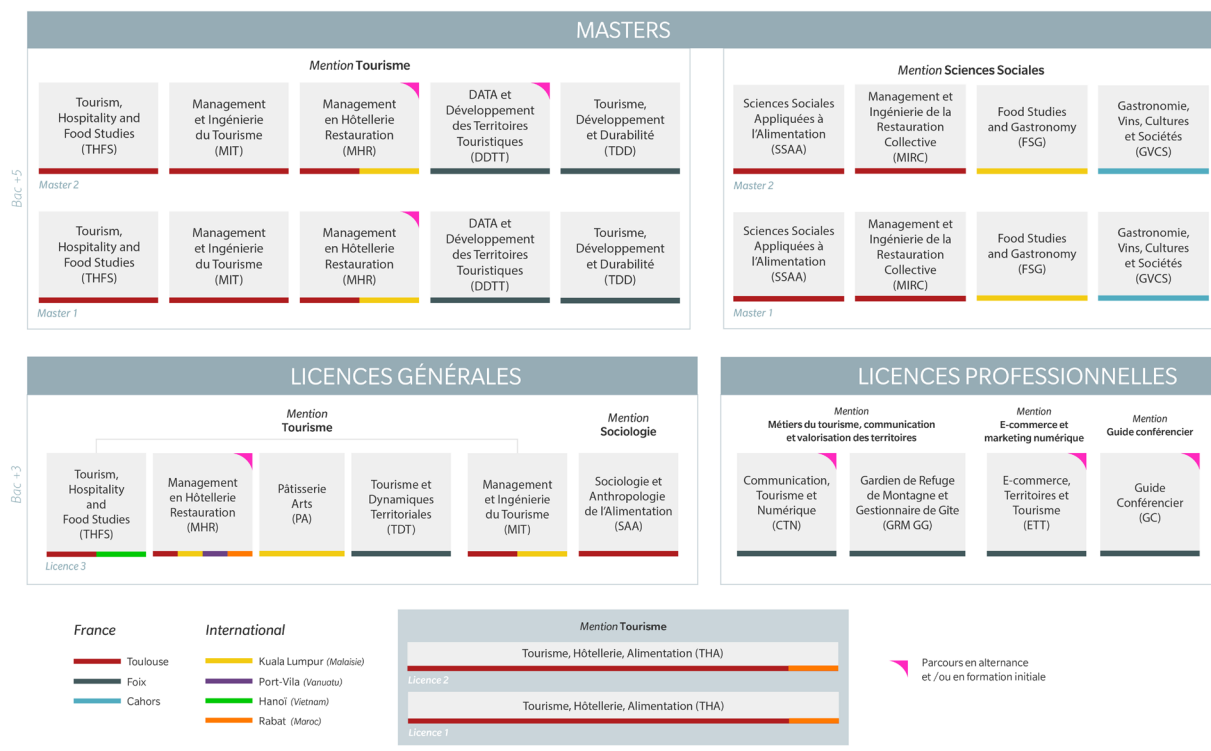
MASTERS

Bac +5

*Mention* **Tourisme**

Tourism, Hospitality and Food Studies (THFS)

Management et Ingénierie du Tourisme (MIT)

Management en Hôtellerie Restauration (MHR)

DATA et Développement des Territoires Touristiques (DDTT)

Tourisme, Développement et Durabilité (TDD)

Master 2

Tourism, Hospitality and Food Studies (THFS)

Management et Ingénierie du Tourisme (MIT)

Management en Hôtellerie Restauration (MHR)

DATA et Développement des Territoires Touristiques (DDTT)

Tourisme, Développement et Durabilité (TDD)

Master 1

*Mention* **Sciences Sociales**

Sciences Sociales Appliquées à l'Alimentation (SSAA)

Management et Ingénierie de la Restauration Collective (MIRC)

Food Studies and Gastronomy (FSG)

Gastronomie, Vins, Cultures et Sociétés (GVCS)

Master 2

Sciences Sociales Appliquées à l'Alimentation (SSAA)

Management et Ingénierie de la Restauration Collective (MIRC)

Food Studies and Gastronomy (FSG)

Gastronomie, Vins, Cultures et Sociétés (GVCS)

Master 1

LICENCES GÉNÉRALES

Bac +3

*Mention* **Tourisme**

*Mention* **Sociologie**

Tourism, Hospitality and Food Studies (THFS)

Management en Hôtellerie Restauration (MHR)

Pâtisserie Arts (PA)

Tourisme et Dynamiques Territoriales (TDT)

Management et Ingénierie du Tourisme (MIT)

Sociologie et Anthropologie de l'Alimentation (SAA)

Licence 3

LICENCES PROFESSIONNELLES

*Mention* **Métiers du tourisme, communication et valorisation des territoires**

*Mention* **E-commerce et marketing numérique**

*Mention* **Guide conférencier**

Communication, Tourisme et Numérique (CTN)

Gardien de Refuge de Montagne et Gestionnaire de Gîte (GRM GG)

E-commerce, Territoires et Tourisme (ETT)

Guide Conférencier (GC)

France
Toulouse
Foix
Cahors

International
Kuala Lumpur (Malaisie)
Port-Vila (Vanuatu)
Hanoï (Vietnam)
Rabat (Maroc)

*Mention* **Tourisme**

Tourisme, Hôtellerie, Alimentation (THA)
Licence 2

Tourisme, Hôtellerie, Alimentation (THA)
Licence 1

Parcours en alternance et /ou en formation initiale